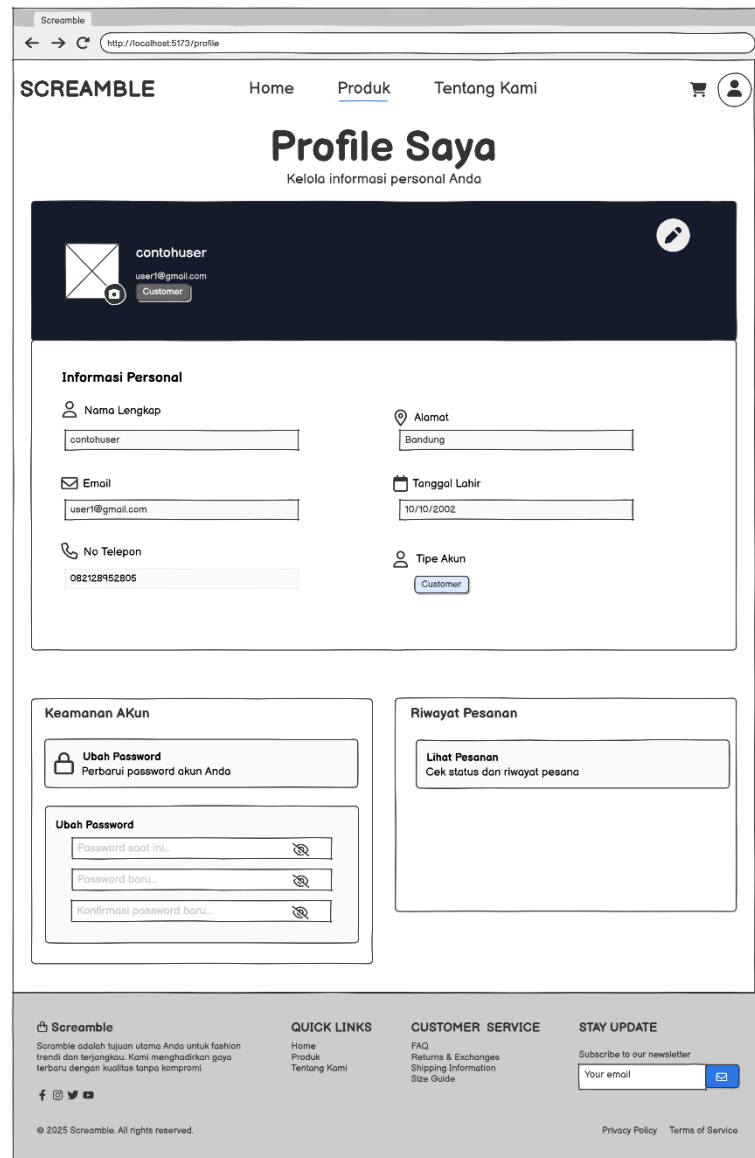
Screamble

http://localhost:5173/profile

SCREAMBLE Home Produk Tentang Kami

Profile Saya
Kelola informasi personal Anda

contohuser
user1@gmail.com
Customer

Informasi Personal

Nama Lengkap
contohuser

Alamat
Bandung

Email
user1@gmail.com

Tanggal Lahir
10/10/2002

No Telepon
082128952805

Tipe Akun
Customer

Keamanan AKun

Ubah Password
Perbarui password akun Anda

Ubah Password
Password saat ini...
Password baru...
Konfirmasi password baru...

Riwayat Pesanan

Lihat Pesanan
Cek status dan riwayat pesana

Screamble
Scramble adalah tujuan utama Anda untuk fashion trendi dan terjangkau. Kami menghadirkan gaya terbaru dengan kualitas tanpa kompromi.

QUICK LINKS
Home
Produk
Tentang Kami

CUSTOMER SERVICE
FAQ
Returns & Exchanges
Shipping Information
Size Guide

STAY UPDATE
Subscribe to our newsletter
Your email

© 2025 Screamble. All rights reserved.

Privacy Policy Terms of Service